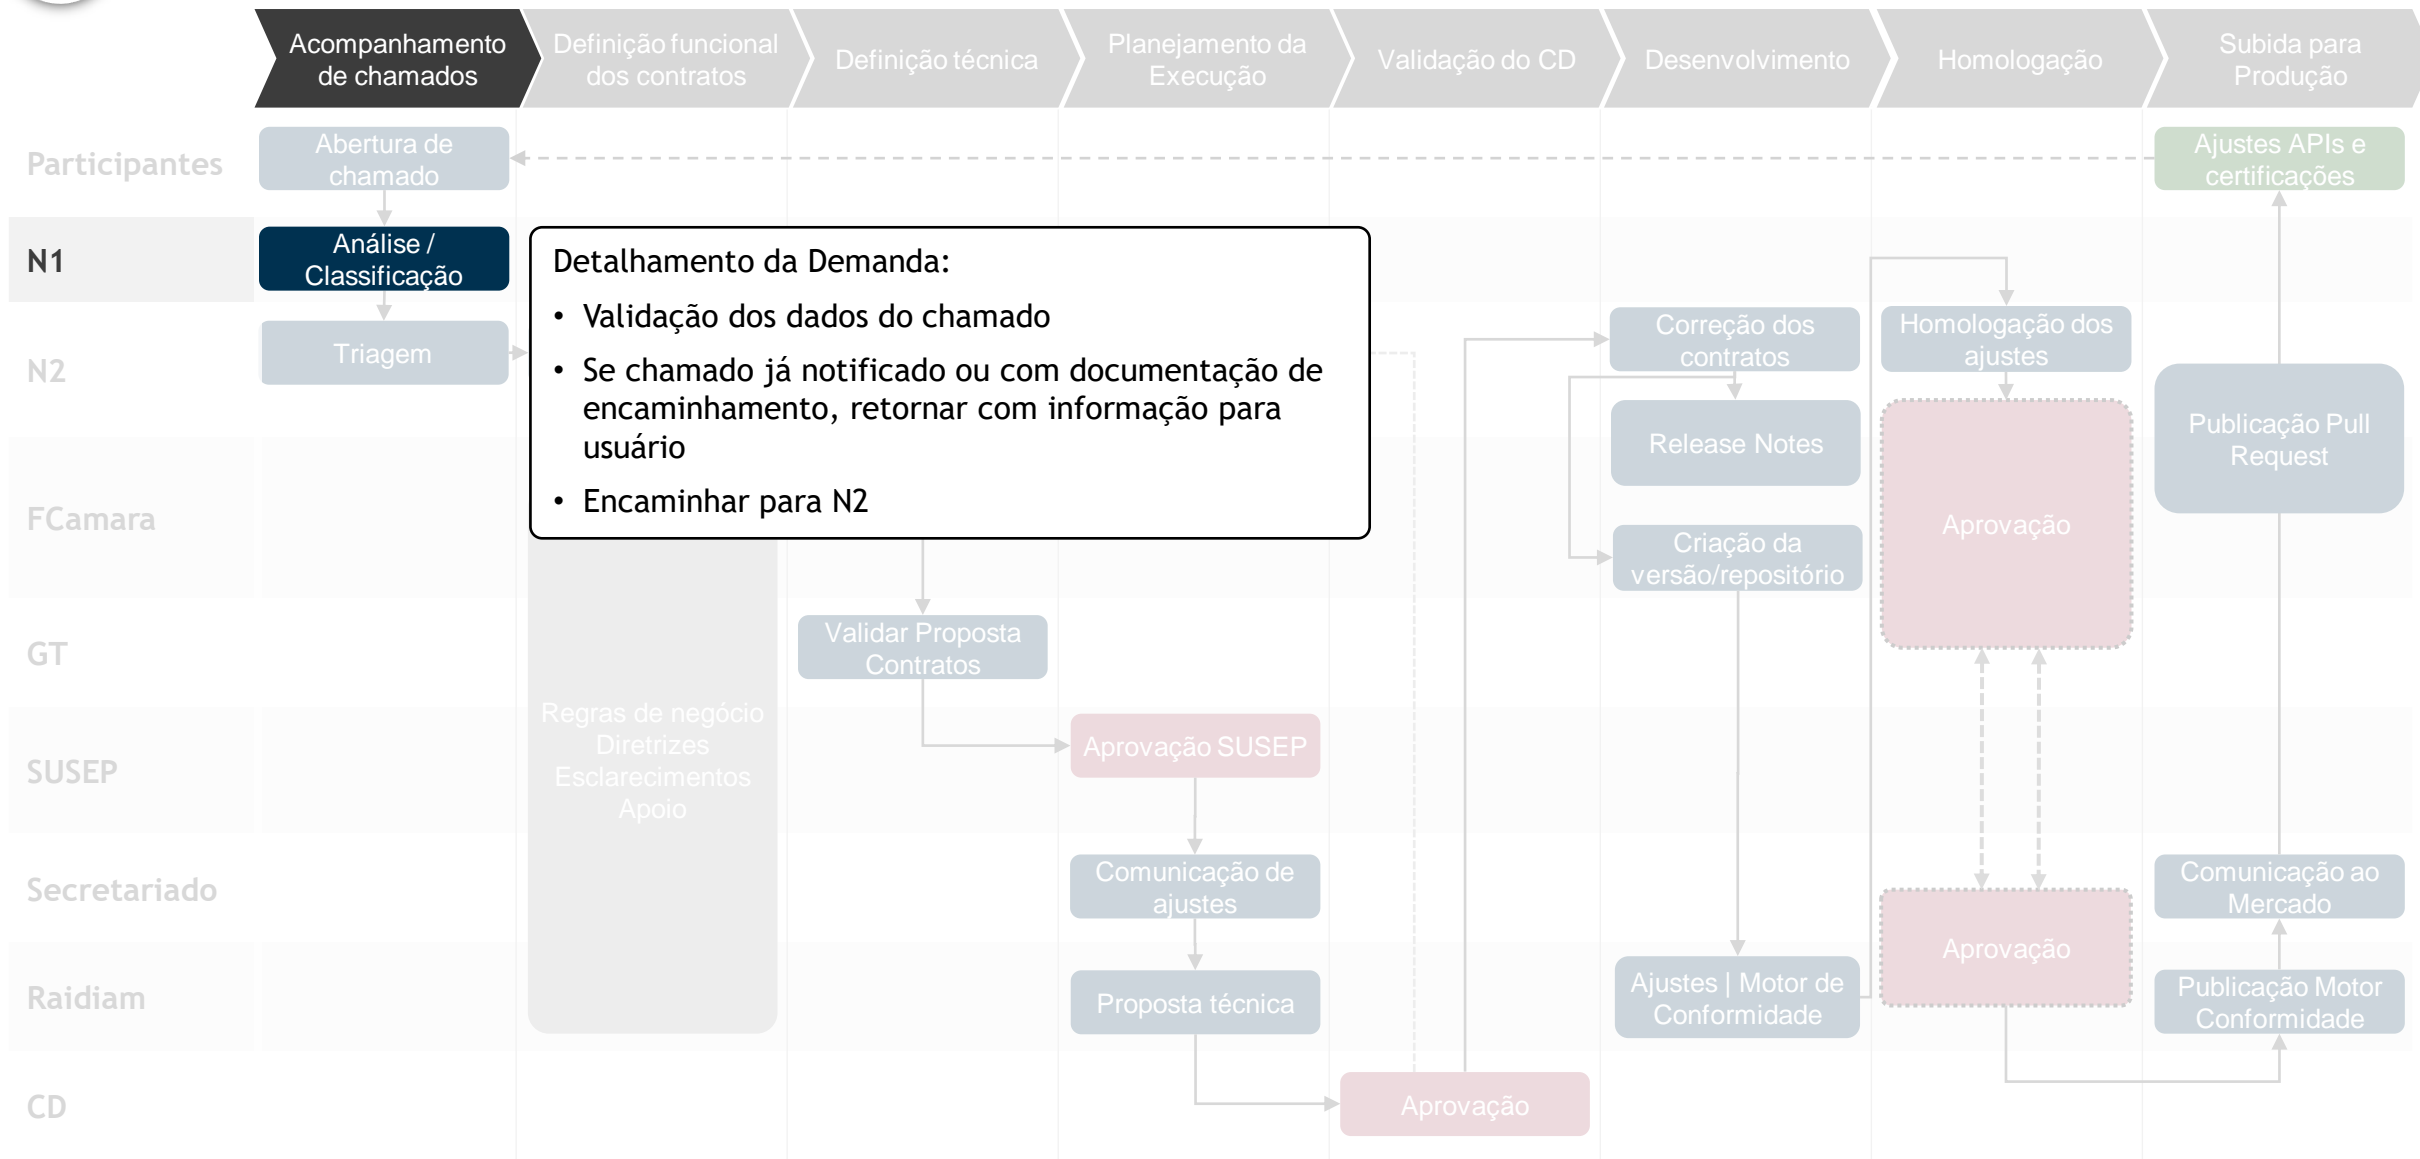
Acompanhamento de chamados

Definição funcional dos contratos

Definição técnica

Planejamento da Execução

Validação do CD

Desenvolvimento

Homologação

Subida para Produção

Participantes

Abertura de chamado

Ajustes APIs e certificações

N1

Análise / Classificação

Detalhamento da Demanda:

• Validação dos dados do chamado

• Se chamado já notificado ou com documentação de encaminhamento, retornar com informação para usuário

• Encaminhar para N2

N2

Triagem

Correção dos contratos

Homologação dos ajustes

Release Notes

Publicação Pull Request

FCamara

Aprovação

Criação da versão/repositório

GT

Validar Proposta Contratos

Regras de negócio Diretrizes Esclarecimentos Apoio

SUSEP

Aprovação SUSEP

Secretariado

Comunicação de ajustes

Comunicação ao Mercado

Aprovação

Raidiam

Proposta técnica

Ajustes | Motor de Conformidade

Publicação Motor Conformidade

CD

Aprovação